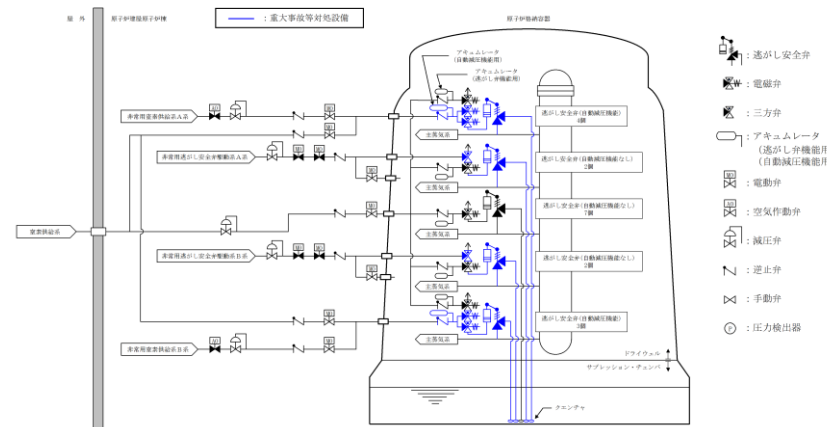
屋外

原子炉建屋原子炉棟

：重大事故等対処設備

原子炉格納容器

アキュムレータ
（自動減圧機能用）

アキュムレータ
（逃がし弁機能用）

非常用窒素供給系A系

非常用逃がし安全弁駆動系A系

窒素供給系

非常用逃がし安全弁駆動系B系

非常用窒素供給系B系

主蒸気系

主蒸気系

主蒸気系

主蒸気系

主蒸気系

逃がし安全弁（自動減圧機能）
4個

逃がし安全弁（自動減圧機能なし）
2個

逃がし安全弁（自動減圧機能なし）
7個

逃がし安全弁（自動減圧機能なし）
2個

逃がし安全弁（自動減圧機能）
3個

ドライウェル

サプレッション・チェンバ

クエンチャ

：逃がし安全弁

：電磁弁

：三方弁

：アキュムレータ
（逃がし弁機能用
（自動減圧機能用

：電動弁

：空気作動弁

：減圧弁

：逆止弁

：手動弁

P ：圧力検出器